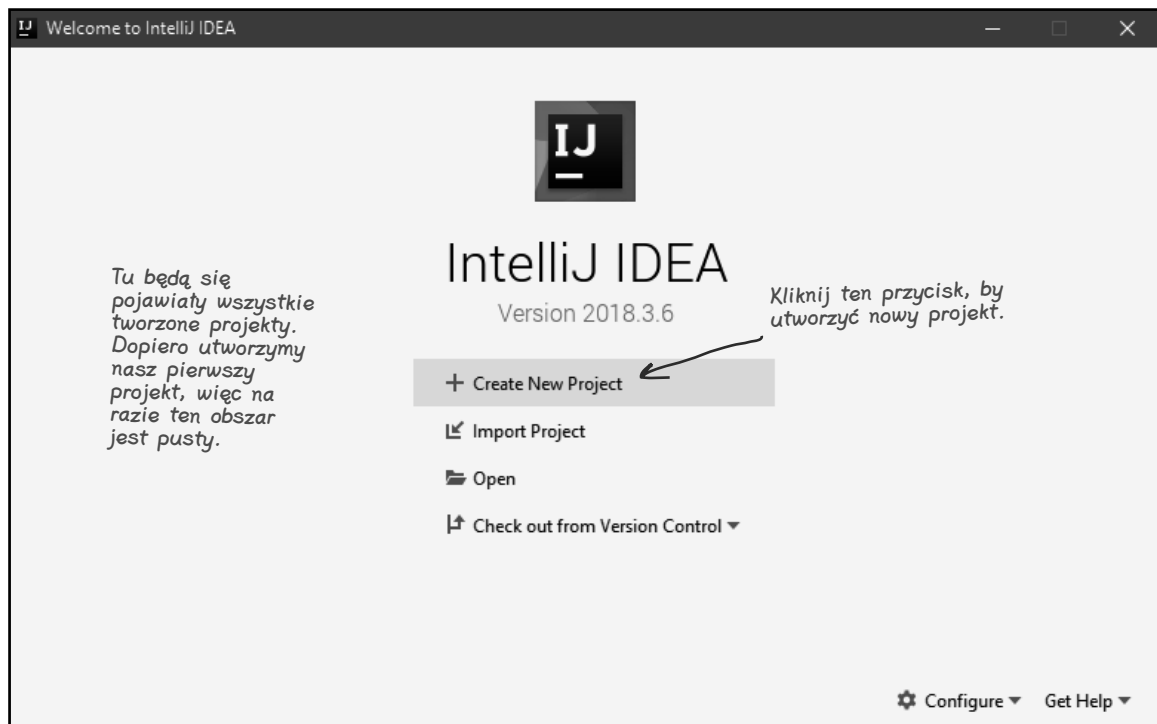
IJ Welcome to IntelliJ IDEA

IJ

IntelliJ IDEA

Version 2018.3.6

Tu będą się pojawiały wszystkie tworzone projekty. Dopiero utworzymy nasz pierwszy projekt, więc na razie ten obszar jest pusty.

Kliknij ten przycisk, by utworzyć nowy projekt.

+ Create New Project

Import Project

Open

Check out from Version Control ▾

Configure ▾ Get Help ▾